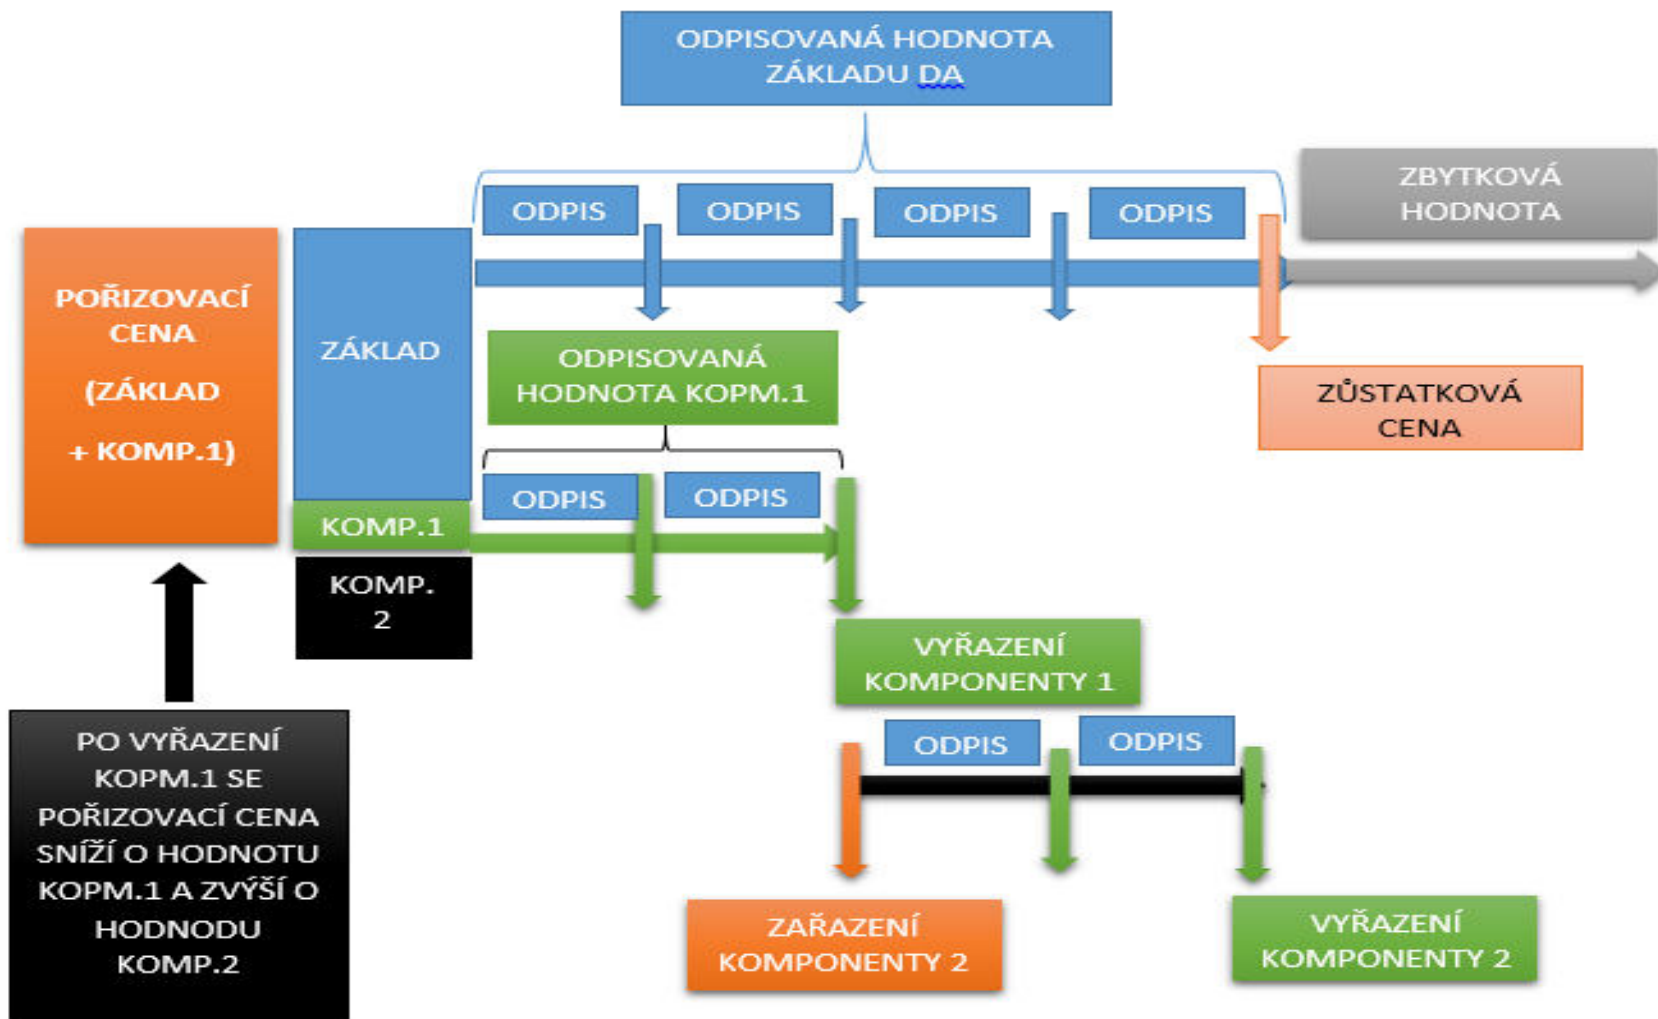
ODPISOVANÁ HODNOTA ZÁKLADU DA

ODPIS

ODPIS

ODPIS

ODPIS

ZBYTKOVÁ HODNOTA

POŘIZOVACÍ CENA

(ZÁKLAD

+ KOMP.1)

ZÁKLAD

KOMP.1

KOMP. 2

ODPISOVANÁ HODNOTA KOPM.1

ODPIS

ODPIS

ZŮSTATKOVÁ CENA

VYŘAZENÍ KOMPONENTY 1

ODPIS

ODPIS

PO VYŘAZENÍ KOPM.1 SE POŘIZOVACÍ CENA SNÍŽÍ O HODNOTU KOPM.1 A ZVÝŠÍ O HODNODU KOMP.2

ZAŘAZENÍ KOMPONENTY 2

VYŘAZENÍ KOMPONENTY 2